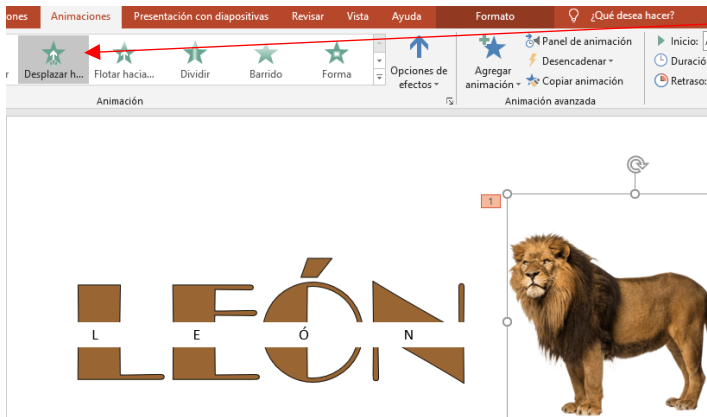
ones Animaciones Presentación con diapositivas Revisar Vista Ayuda Formato ¿Qué desea hacer?

Desplazar h... Flotar hacia... Dividir Barrido Forma Opciones de efectos

Animación

Agregar animación Panel de animación Desencadenar Copiar animación

Animación avanzada

Inicio: Duració Retraso

1

LEÓN

L E Ó N